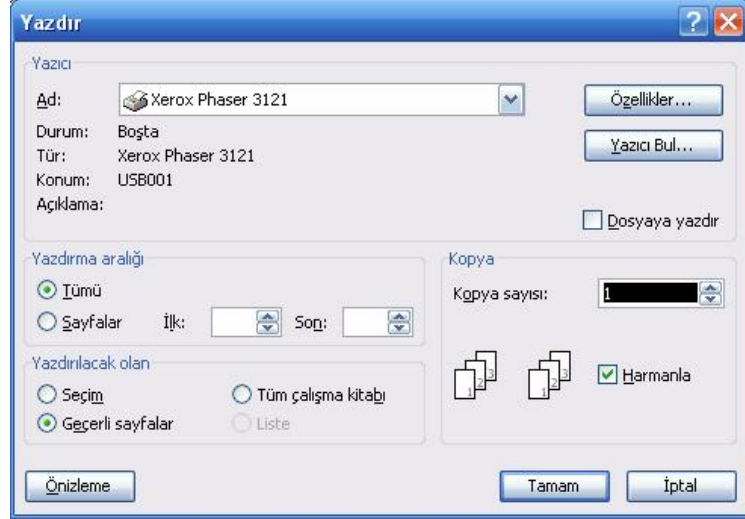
Yazdır

Yazıcı

Ad: Xerox Phaser 3121

Özellikler...

Durum: Boşta
Tür: Xerox Phaser 3121
Konum: USB001
Açıklama:

Yazıcı Bul...

Dosyaya yazdır

Yazdırma aralığı
Tümü
Sayfalar İlk: Son:

Kopya
Kopya sayısı: 1

Yazdırılacak olan
Seçim
Tüm çalışma kitabı
Geçerli sayfalar
Liste

1 2 3
1 2 3

Harmanla

Önizleme

Tamam

İptal